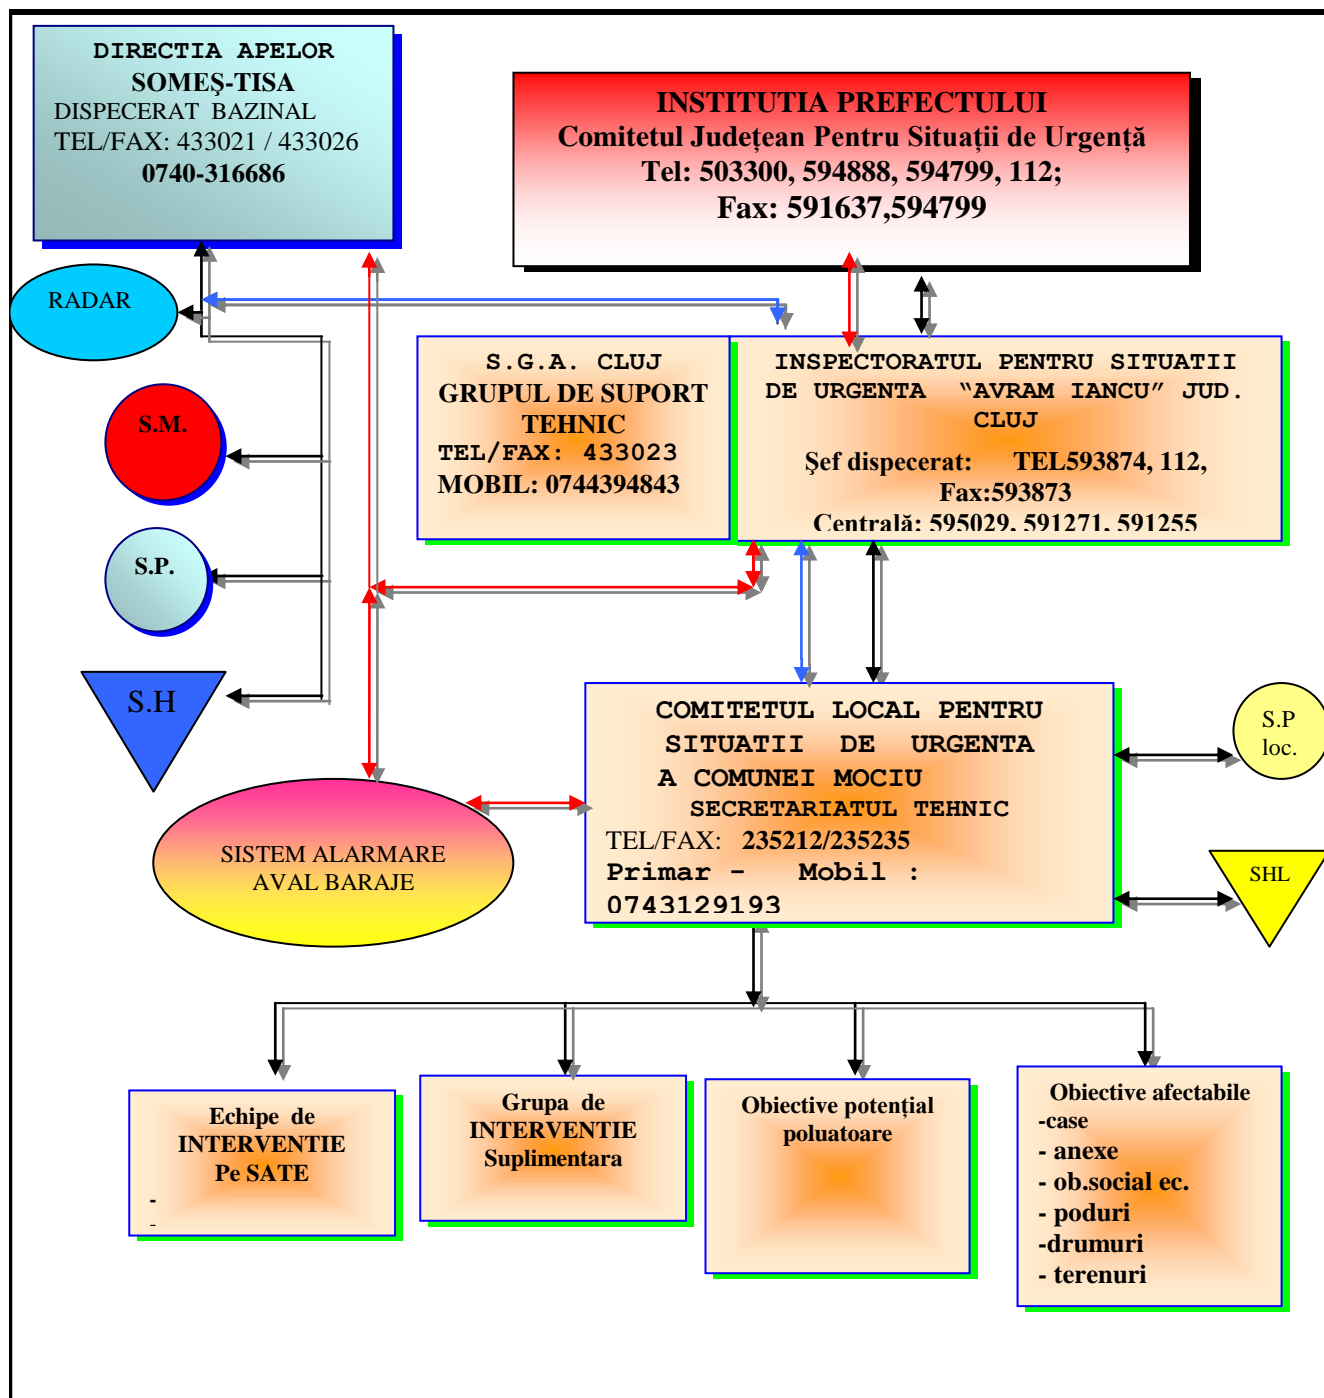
DIRECTIA APELOR
SOMEŞ-TISA
DISPECERAT BAZINAL
TEL/FAX: 433021 / 433026
0740-316686

INSTITUTIA PREFECTULUI
Comitetul Judeţean Pentru Situaţii de Urgenţă
Tel: 503300, 594888, 594799, 112;
Fax: 591637,594799

RADAR

S.G.A. CLUJ
GRUPUL DE SUPORT TEHNIC
TEL/FAX: 433023
MOBIL: 0744394843

INSPECTORATUL PENTRU SITUATII DE URGENTA "AVRAM IANCU" JUD. CLUJ
Şef dispecerat: TEL593874, 112,
Fax:593873
Centrală: 595029, 591271, 591255

S.M.

S.P.

S.H

COMITETUL LOCAL PENTRU SITUATII DE URGENTA A COMUNEI MOCIU
SECRETARIATUL TEHNIC
TEL/FAX: 235212/235235
Primar - Mobil : 0743129193

S.P loc.

SHL

SISTEM ALARMARE AVAL BARAJE

Echipe de INTERVENTIE Pe SATE
-
-

Grupa de INTERVENTIE Suplimentara

Obiective potenţial poluatoare

Obiective afectabile
-case
- anexe
- ob.social ec.
- poduri
-drumuri
- terenuri